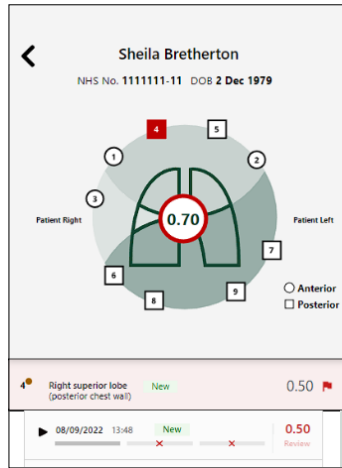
<

Sheila Bretherton

NHS No. 1111111-11 DOB 2 Dec 1979

4
5
1
2
3
Patient Right
0.70
Patient Left
7
6
8
9
○ Anterior
□ Posterior

4 Right superior lobe (posterior chest wall) New 0.50

08/09/2022 13:48 New 0.50 Review